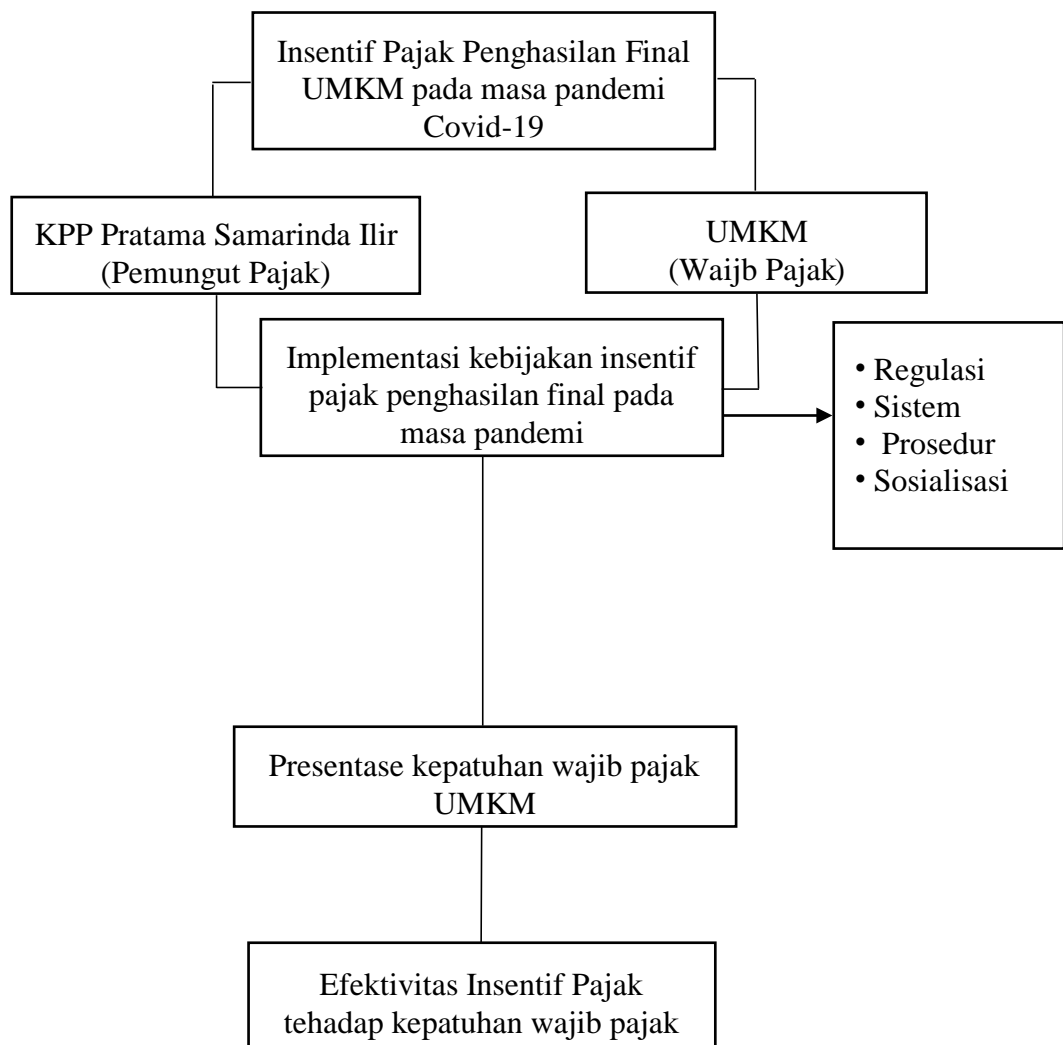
Insentif Pajak Penghasilan Final UMKM pada masa pandemi Covid-19

KPP Pratama Samarinda Ilir (Pemungut Pajak)

UMKM (Waijb Pajak)

Implementasi kebijakan insentif pajak penghasilan final pada masa pandemi

• Regulasi
• Sistem
• Prosedur
• Sosialisasi

Presentase kepatuhan wajib pajak UMKM

Efektivitas Insentif Pajak tehadap kepatuhan wajib pajak